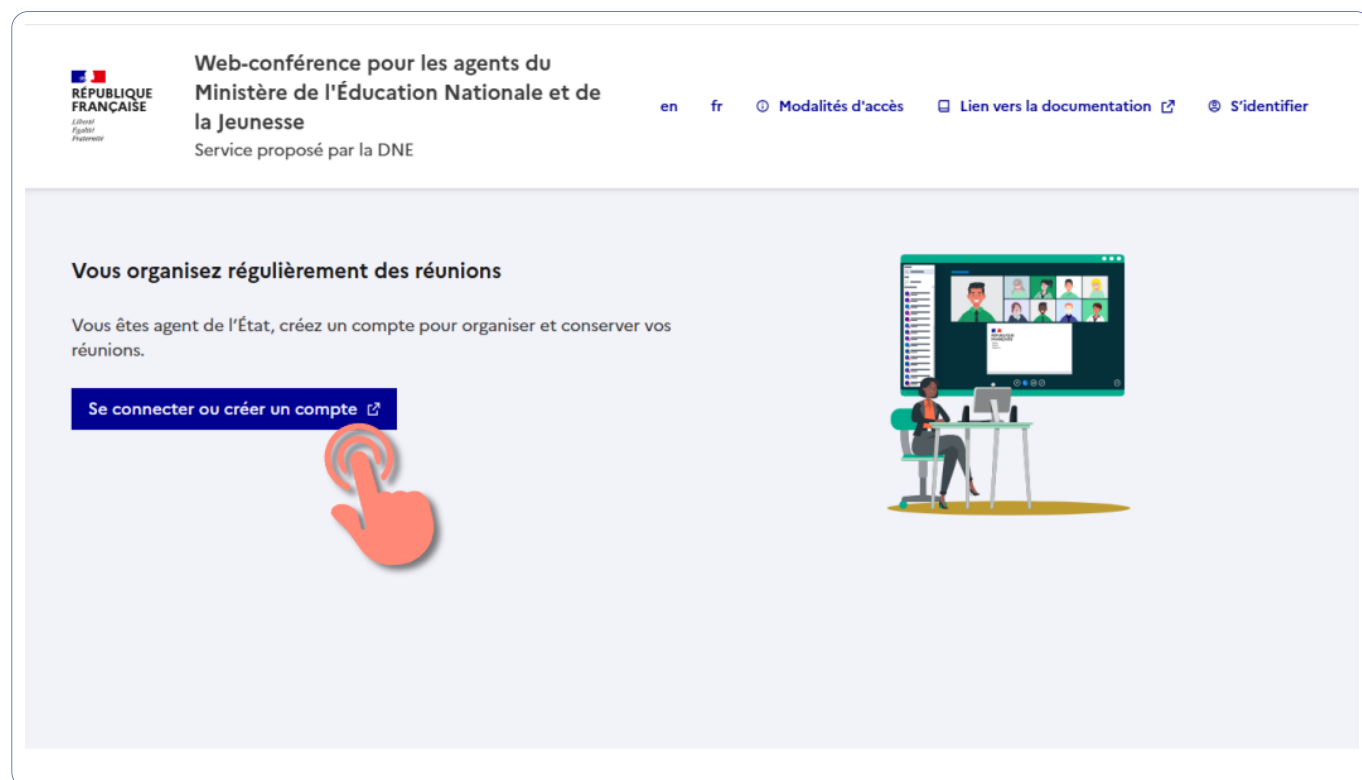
RÉPUBLIQUE FRANÇAISE
Liberté
Égalité
Fraternité

Web-conférence pour les agents du Ministère de l'Éducation Nationale et de la Jeunesse
Service proposé par la DNE

en fr Modalités d'accès Lien vers la documentation S'identifier

Vous organisez régulièrement des réunions

Vous êtes agent de l'État, créez un compte pour organiser et conserver vos réunions.

Se connecter ou créer un compte